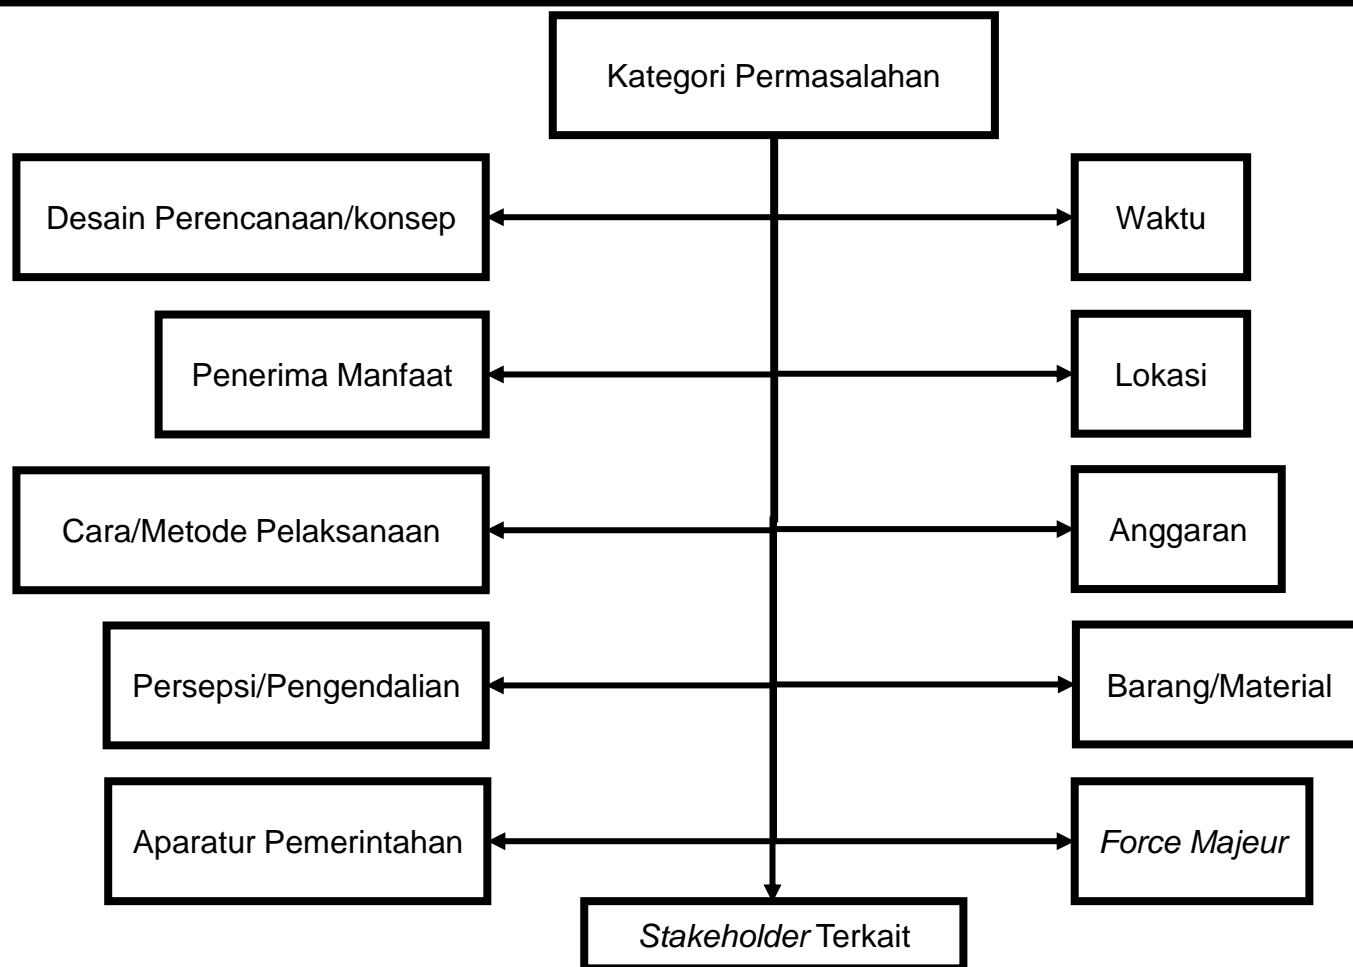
Kategori Permasalahan

Desain Perencanaan/konsep

Waktu

Penerima Manfaat

Lokasi

Cara/Metode Pelaksanaan

Anggaran

Persepsi/Pengendalian

Barang/Material

Aparatur Pemerintahan

Force Majeur

Stakeholder Terkait